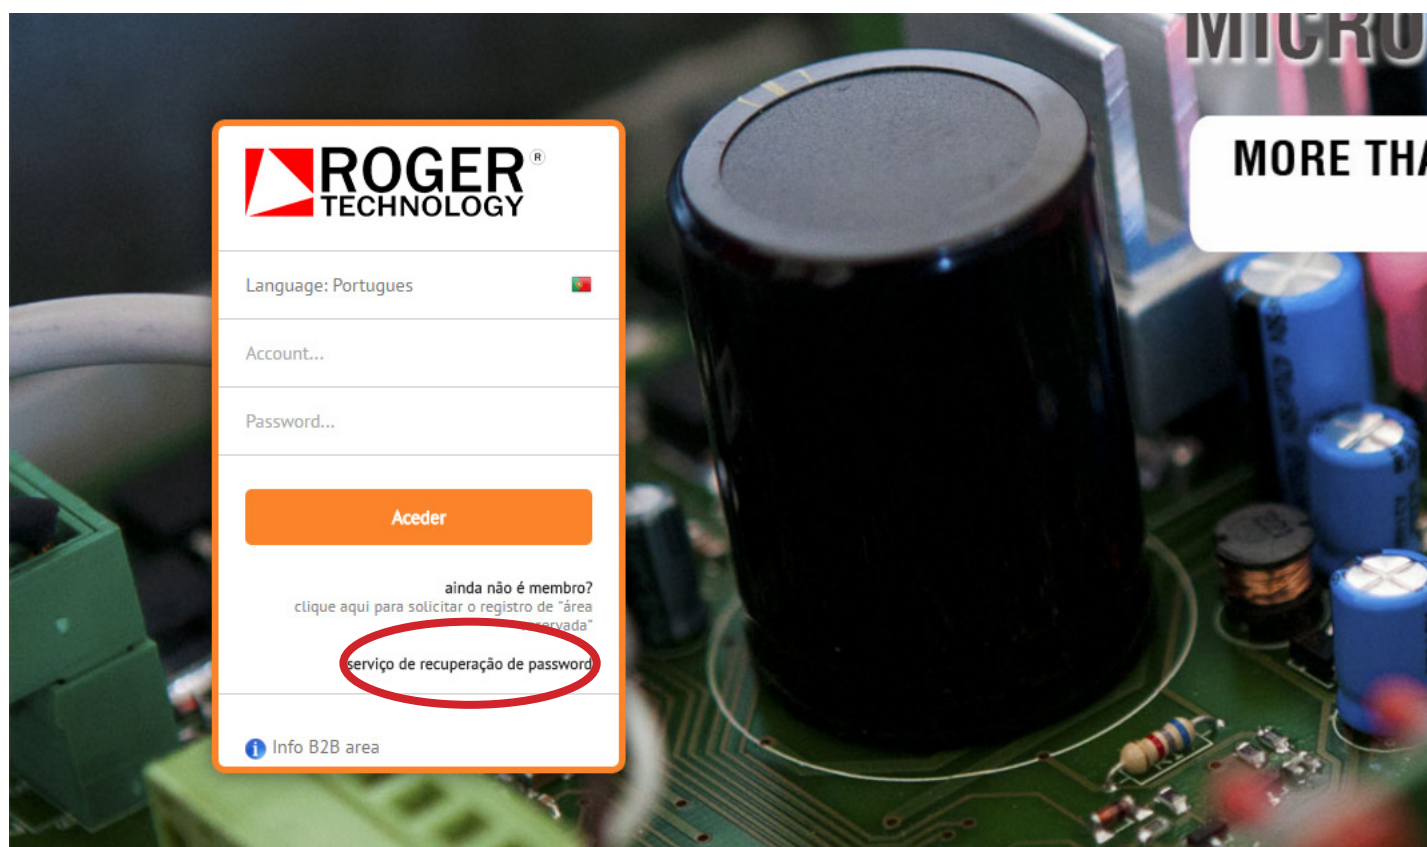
MICRO

MORE THA

ROGER® TECHNOLOGY

Language: Portugues

Account...

Password...

Aceder

ainda não é membro?
clique aqui para solicitar o registro de "área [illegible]ervada"

serviço de recuperação de password

Info B2B area